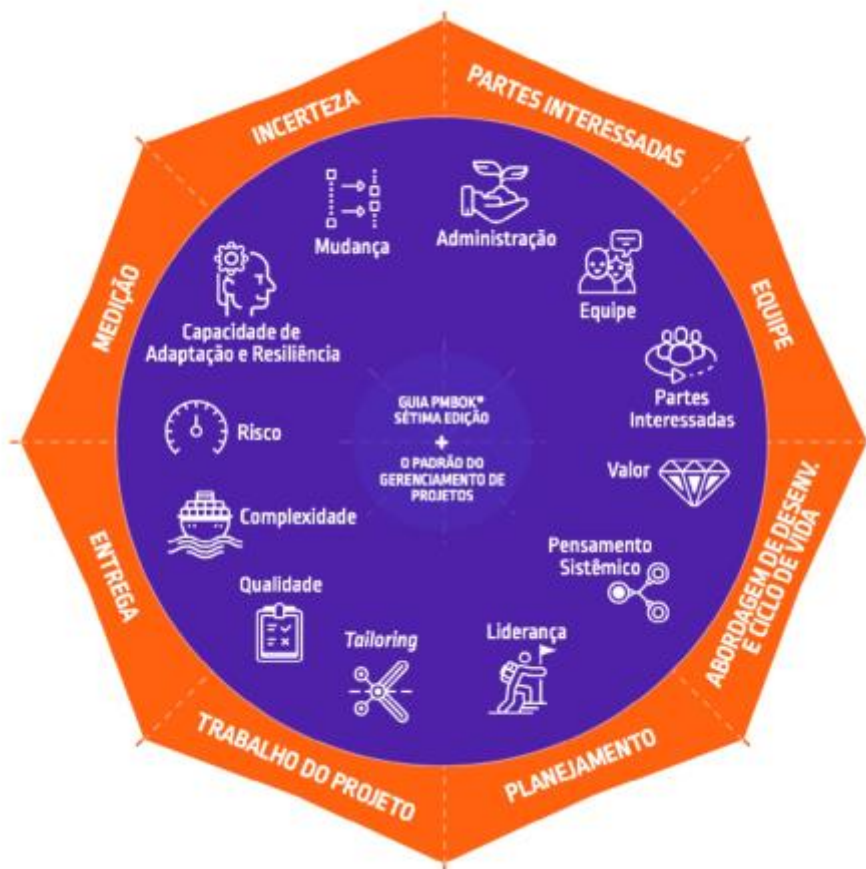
INCERTEZA

PARTES INTERESSADAS

EQUIPE

ABORDAGEM DE DESENV. E CICLO DE VIDA

PLANEJAMENTO

TRABALHO DO PROJETO

ENTREGA

MEDIÇÃO

Mudança

Administração

Equipe

Partes Interessadas

Valor

Pensamento Sistêmico

Liderança

Tailoring

Qualidade

Complexidade

Risco

Capacidade de Adaptação e Resiliência

GUIA PMBOK® SÉTIMA EDIÇÃO
+
O PADRÃO DO GERENCIAMENTO DE PROJETOS